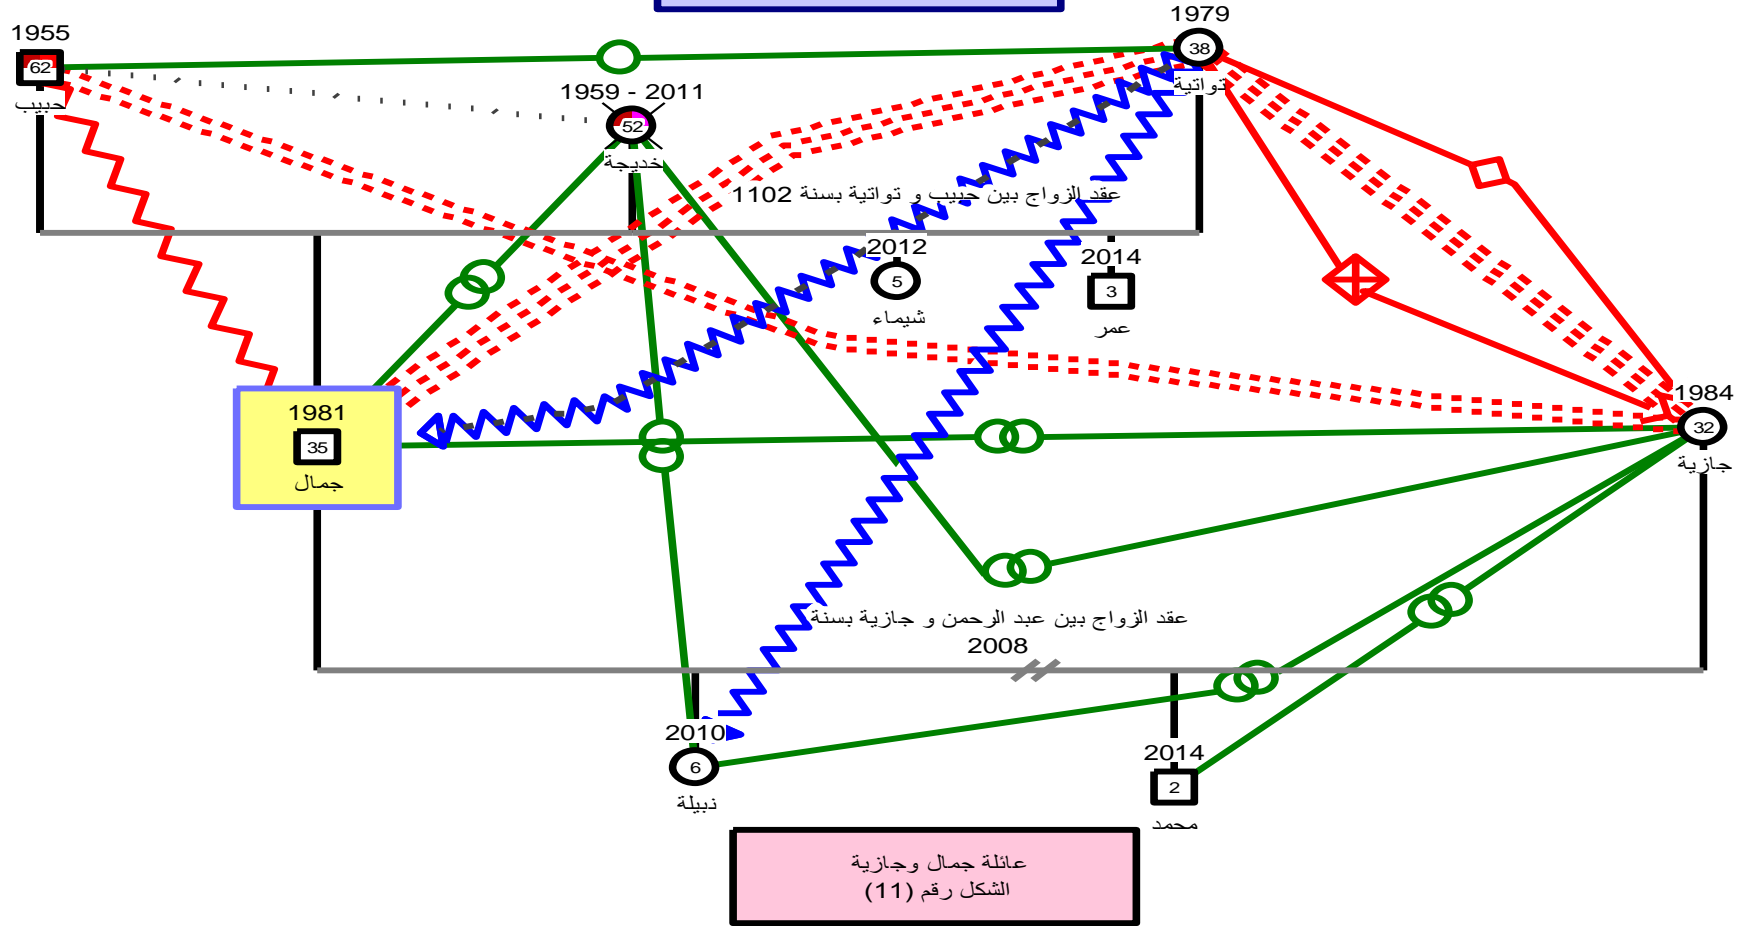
1955
62
حبيب

1959 - 2011
52
خديجة

1979
38
تواتية

عقد الزواج بين حبيب و تواتية بسنة 1102

2012
5
شيماء

2014
3
عمر

1981
35
جمال

1984
32
جازية

عقد الزواج بين عبد الرحمن و جازية بسنة
2008

2010
6
نبيلة

2014
2
محمد

عائلة جمال وجازية
الشكل رقم (11)